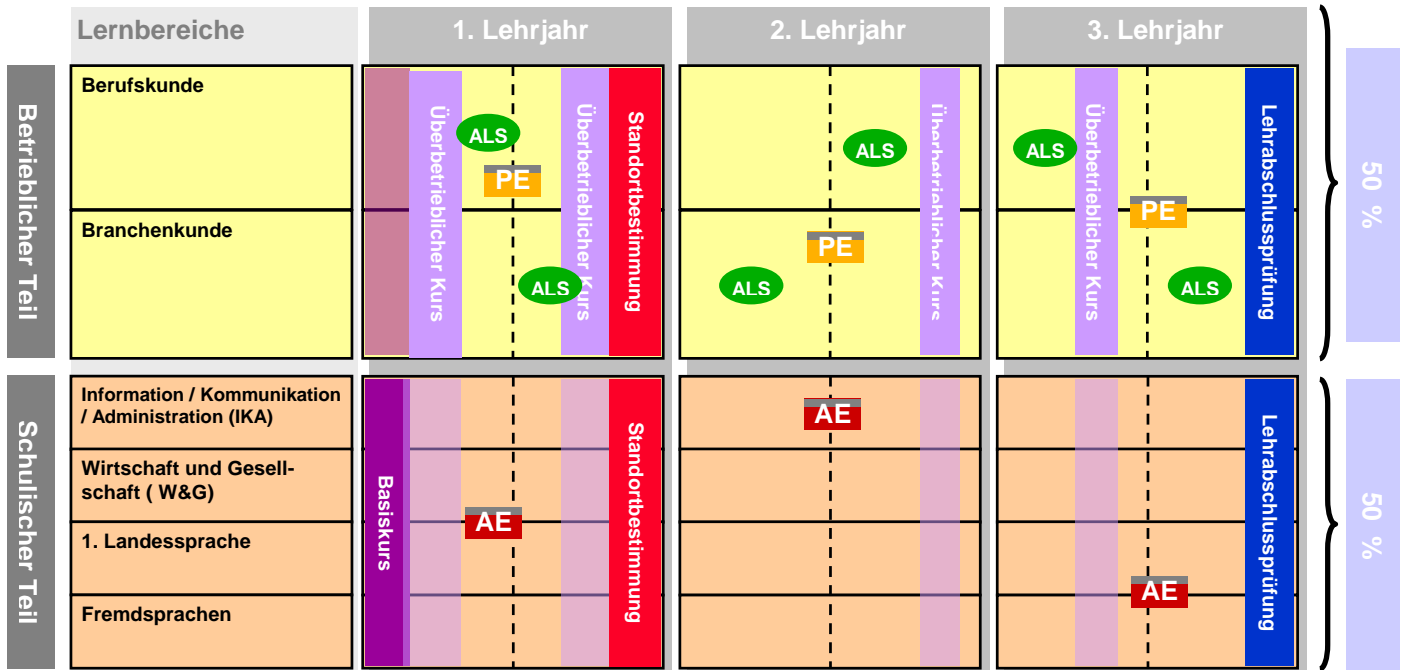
Lernbereiche

1. Lehrjahr

2. Lehrjahr

3. Lehrjahr

Betrieblicher Teil

Berufskunde

Branchenkunde

Überbetrieblicher Kurs

ALS

PE

ALS

Überbetrieblicher Kurs

Standortbestimmung

ALS

PE

ALS

Überbetrieblicher Kurs

ALS

Überbetrieblicher Kurs

PE

ALS

Lehrabschlussprüfung

50 %

Schulischer Teil

Information / Kommunikation / Administration (IKA)

Wirtschaft und Gesellschaft ( W&G)

1. Landessprache

Fremdsprachen

Basiskurs

AE

Standortbestimmung

AE

AE

Lehrabschlussprüfung

50 %